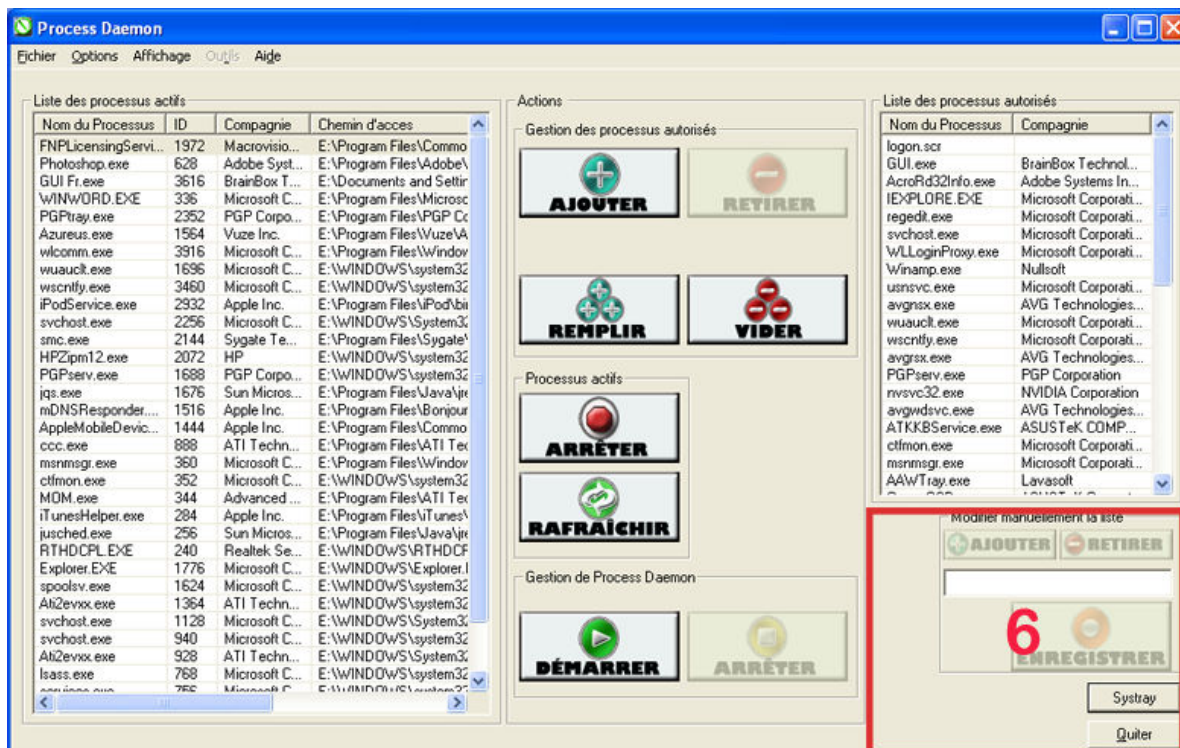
Process Daemon

Fichier Options Affichage Outils Aide

Liste des processus actifs

| Nom du Processus | ID | Compagnie | Chemin d'acces |
|---|---|---|---|
| FNPLicensingServi... | 1972 | Macrovisio... | E:\Program Files\Commo |
| Photoshop.exe | 628 | Adobe Syst... | E:\Program Files\Adobe\ |
| GUI Fr.exe | 3616 | BrainBox T... | E:\Documents and Settir |
| WINWORD.EXE | 336 | Microsoft C... | E:\Program Files\Microsc |
| PGPtray.exe | 2352 | PGP Corpo... | E:\Program Files\PGP Cc |
| Azureus.exe | 1564 | Vuze Inc. | E:\Program Files\Vuze\A |
| wlcomm.exe | 3916 | Microsoft C... | E:\Program Files\Window |
| wuauclt.exe | 1696 | Microsoft C... | E:\WINDOWS\system32 |
| wscntfy.exe | 3460 | Microsoft C... | E:\WINDOWS\system32 |
| iPodService.exe | 2932 | Apple Inc. | E:\Program Files\iPod\bi |
| svchost.exe | 2256 | Microsoft C... | E:\WINDOWS\System32 |
| smc.exe | 2144 | Sygate Te... | E:\Program Files\Sygate\ |
| HPZipm12.exe | 2072 | HP | E:\WINDOWS\system32 |
| PGPserv.exe | 1688 | PGP Corpo... | E:\WINDOWS\system32 |
| jqs.exe | 1676 | Sun Micros... | E:\Program Files\Java\jre |
| mDNSResponder.... | 1516 | Apple Inc. | E:\Program Files\Bonjour |
| AppleMobileDevic... | 1444 | Apple Inc. | E:\Program Files\Commo |
| ccc.exe | 888 | ATI Techn... | E:\Program Files\ATI Tec |
| msnmsgr.exe | 360 | Microsoft C... | E:\Program Files\Window |
| ctfmon.exe | 352 | Microsoft C... | E:\WINDOWS\system32 |
| MOM.exe | 344 | Advanced ... | E:\Program Files\ATI Tec |
| iTunesHelper.exe | 284 | Apple Inc. | E:\Program Files\iTunes\ |
| jusched.exe | 256 | Sun Micros... | E:\Program Files\Java\jre |
| RTHDCPL.EXE | 240 | Realtek Se... | E:\WINDOWS\RTHDCF |
| Explorer.EXE | 1776 | Microsoft C... | E:\WINDOWS\Explorer.I |
| spoolsv.exe | 1624 | Microsoft C... | E:\WINDOWS\system32 |
| Ati2evxx.exe | 1364 | ATI Techn... | E:\WINDOWS\system32 |
| svchost.exe | 1128 | Microsoft C... | E:\WINDOWS\System32 |
| svchost.exe | 940 | Microsoft C... | E:\WINDOWS\system32 |
| Ati2evxx.exe | 928 | ATI Techn... | E:\WINDOWS\System32 |
| lsass.exe | 768 | Microsoft C... | E:\WINDOWS\system32 |
| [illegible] | 756 | Microsoft C... | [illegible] |

Actions

Gestion des processus autorisés

AJOUTER RETIRER

REMPLIR VIDER

Processus actifs

ARRÊTER

RAFRAÎCHIR

Gestion de Process Daemon

DÉMARRER ARRÊTER

Liste des processus autorisés

| Nom du Processus | Compagnie |
|---|---|
| logon.scr | |
| GUI.exe | BrainBox Technol... |
| AcroRd32Info.exe | Adobe Systems In... |
| IEXPLORE.EXE | Microsoft Corporati... |
| regedit.exe | Microsoft Corporati... |
| svchost.exe | Microsoft Corporati... |
| WLLoginProxy.exe | Microsoft Corporati... |
| Winamp.exe | Nullsoft |
| usnsvc.exe | Microsoft Corporati... |
| avgnsx.exe | AVG Technologies... |
| wuauclt.exe | Microsoft Corporati... |
| wscntfy.exe | Microsoft Corporati... |
| avgrsx.exe | AVG Technologies... |
| PGPserv.exe | PGP Corporation |
| nvsvc32.exe | NVIDIA Corporation |
| avgwdsvc.exe | AVG Technologies... |
| ATKKBService.exe | ASUSTeK COMP... |
| ctfmon.exe | Microsoft Corporati... |
| msnmsgr.exe | Microsoft Corporati... |
| AAWTray.exe | Lavasoft |

Modifier manuellement la liste

AJOUTER RETIRER

6

ENREGISTRER

Systray

Quiter